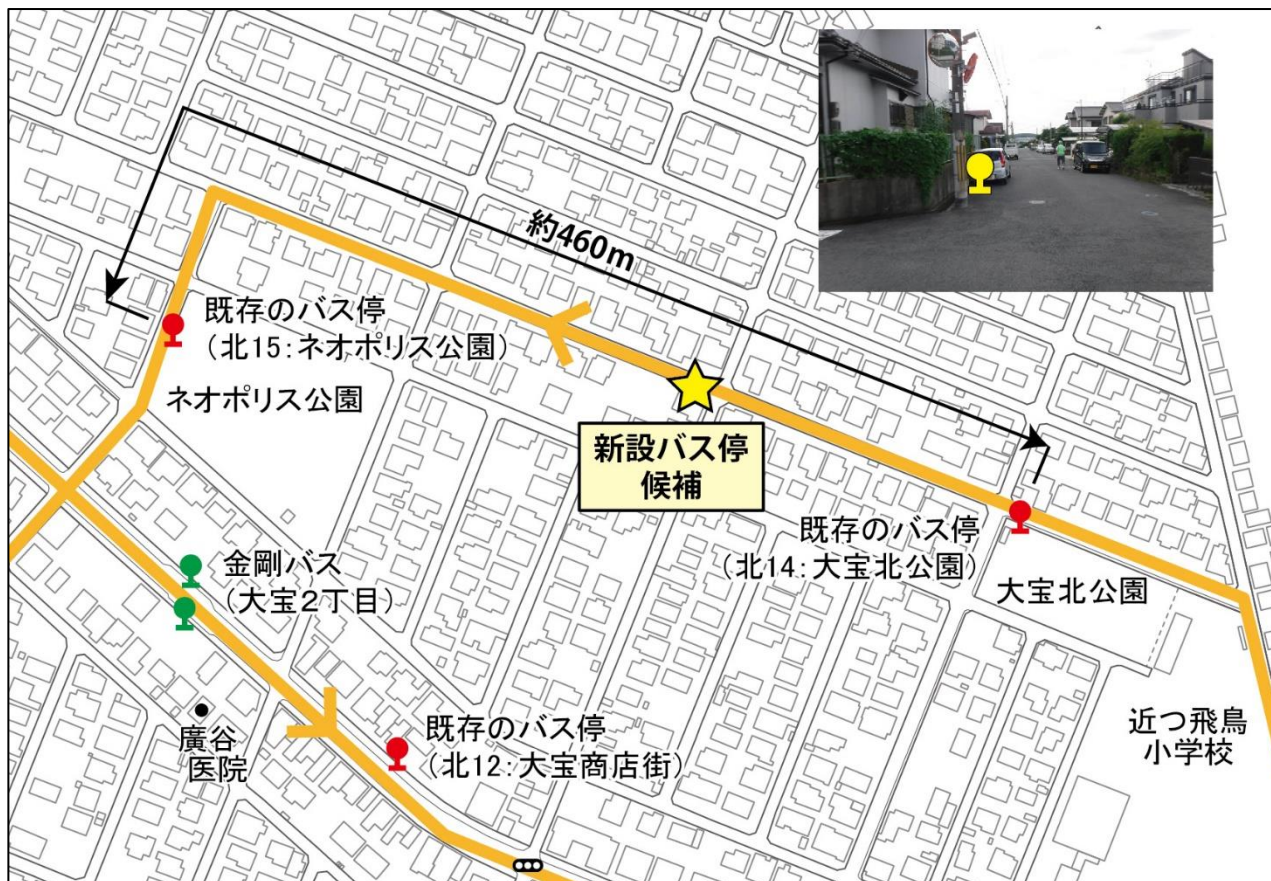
約460m

既存のバス停
（北15:ネオポリス公園）

ネオポリス公園

新設バス停
候補

既存のバス停
（北14:大宝北公園）

大宝北公園

金剛バス
（大宝2丁目）

既存のバス停
（北12:大宝商店街）

廣谷
医院

近つ飛鳥
小学校